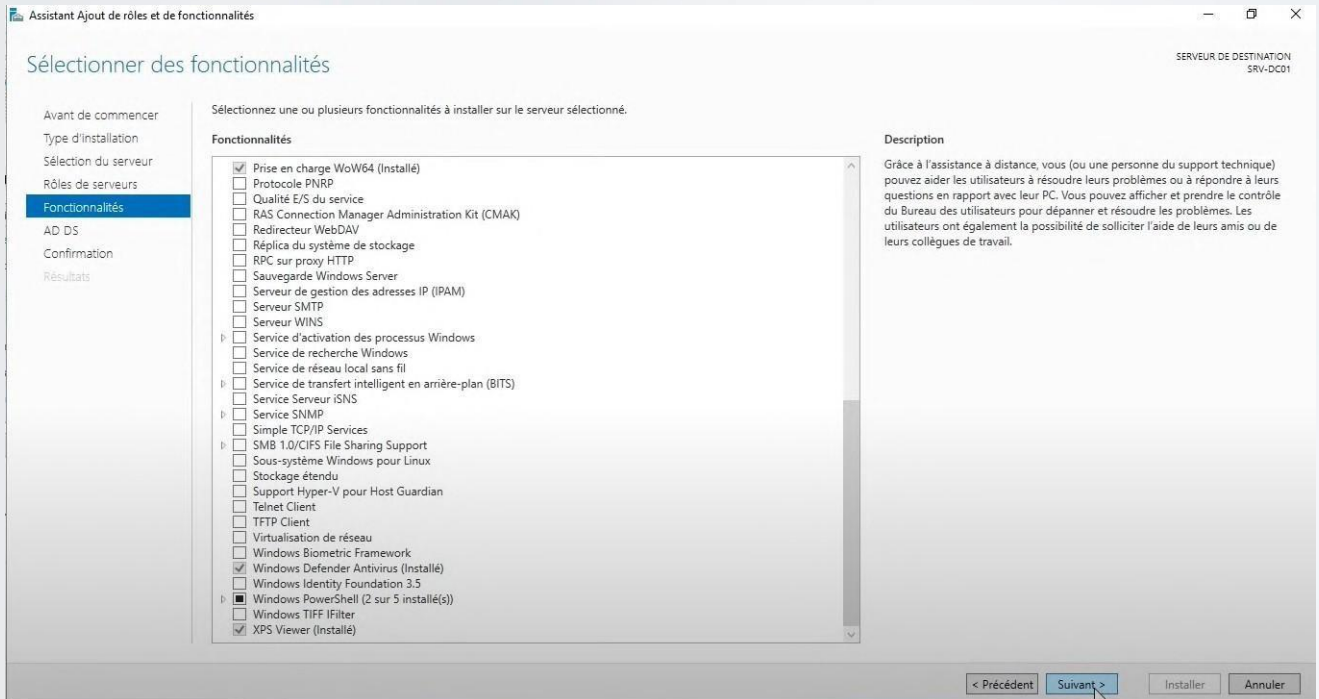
Assistant Ajout de rôles et de fonctionnalités

Sélectionner des fonctionnalités

SERVEUR DE DESTINATION
SRV-DC01

Avant de commencer
Type d'installation
Sélection du serveur
Rôles de serveurs
Fonctionnalités
AD DS
Confirmation
Résultats

Sélectionnez une ou plusieurs fonctionnalités à installer sur le serveur sélectionné.

Fonctionnalités

Prise en charge WoW64 (Installé)
Protocole PNRP
Qualité E/S du service
RAS Connection Manager Administration Kit (CMAK)
Redirecteur WebDAV
Réplica du système de stockage
RPC sur proxy HTTP
Sauvegarde Windows Server
Serveur de gestion des adresses IP (IPAM)
Serveur SMTP
Serveur WINS
Service d'activation des processus Windows
Service de recherche Windows
Service de réseau local sans fil
Service de transfert intelligent en arrière-plan (BITS)
Service Serveur iSNS
Service SNMP
Simple TCP/IP Services
SMB 1.0/CIFS File Sharing Support
Sous-système Windows pour Linux
Stockage étendu
Support Hyper-V pour Host Guardian
Telnet Client
TFTP Client
Virtualisation de réseau
Windows Biometric Framework
Windows Defender Antivirus (Installé)
Windows Identity Foundation 3.5
Windows PowerShell (2 sur 5 installé(s))
Windows TIFF IFilter
XPS Viewer (Installé)

Description

Grâce à l'assistance à distance, vous (ou une personne du support technique) pouvez aider les utilisateurs à résoudre leurs problèmes ou à répondre à leurs questions en rapport avec leur PC. Vous pouvez afficher et prendre le contrôle du Bureau des utilisateurs pour dépanner et résoudre les problèmes. Les utilisateurs ont également la possibilité de solliciter l'aide de leurs amis ou de leurs collègues de travail.

< Précédent
Suivant >
Installer
Annuler